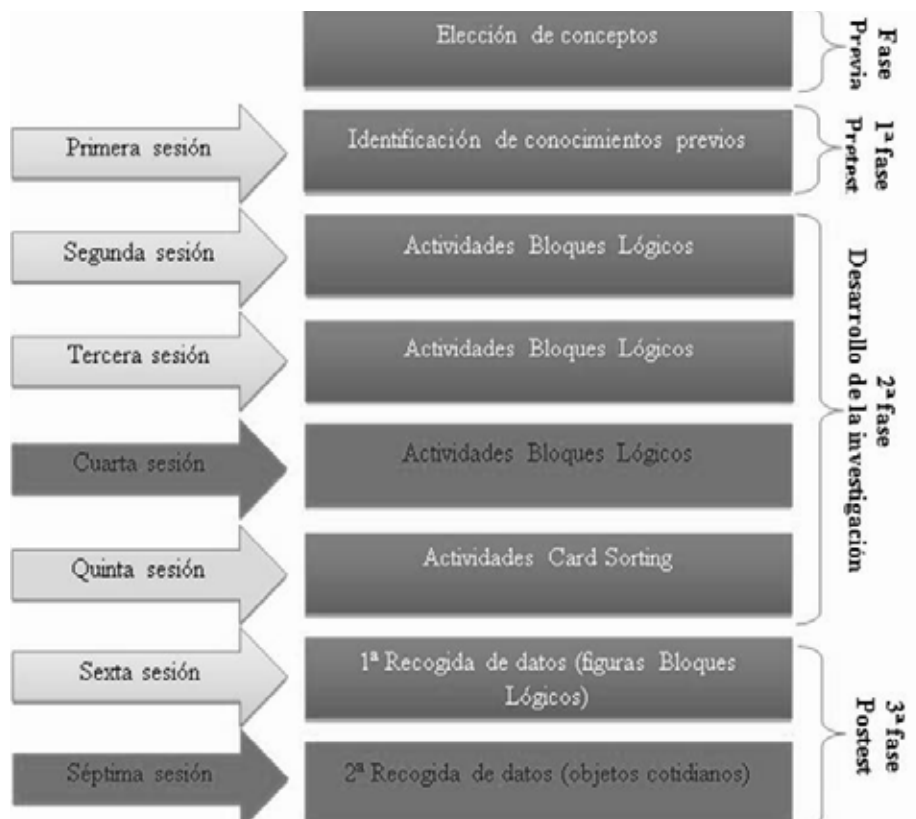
Elección de conceptos

Fase Previa

Primera sesión

Identificación de conocimientos previos

1ª fase Pretest

Segunda sesión

Actividades Bloques Lógicos

Tercera sesión

Actividades Bloques Lógicos

Cuarta sesión

Actividades Bloques Lógicos

Quinta sesión

Actividades Card Sorting

2ª fase Desarrollo de la investigación

Sexta sesión

1ª Recogida de datos (figuras Bloques Lógicos)

Séptima sesión

2ª Recogida de datos (objetos cotidianos)

3ª fase Postest